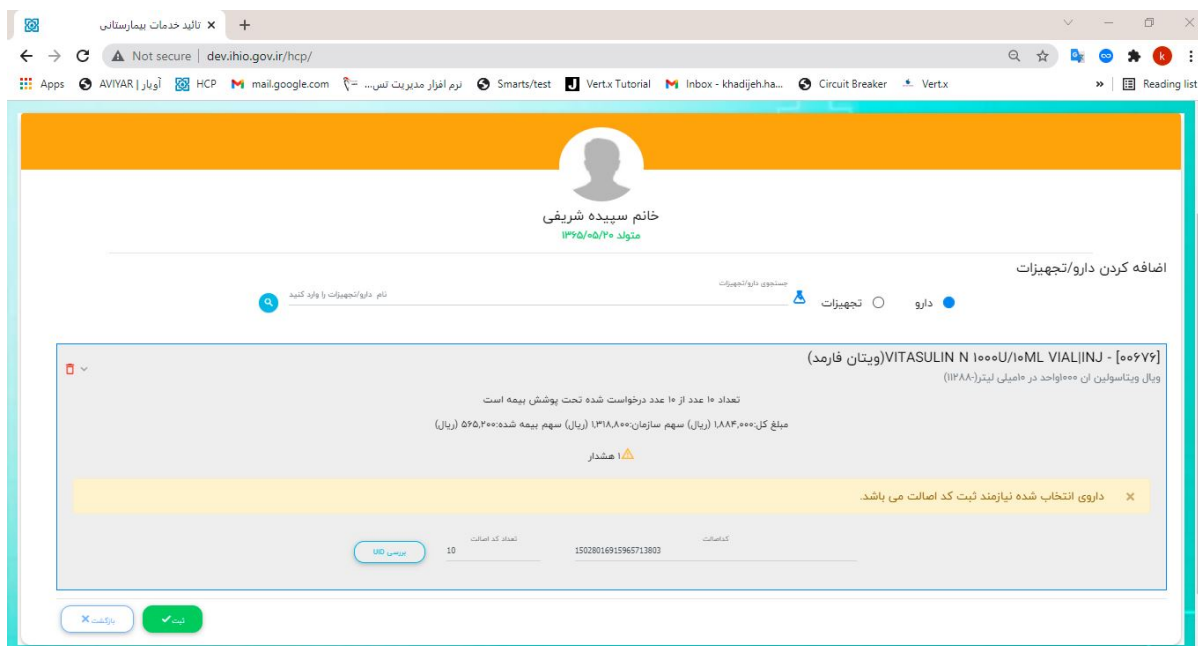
تائید خدمات بیمارستانی ×
+

Not secure | dev.ihio.gov.ir/hcp/

Apps AVIYAR | آویار HCP mail.google.com نرم افزار مدیریت تس... Smarts/test Vert.x Tutorial Inbox - khadijeh.ha... Circuit Breaker Vert.x » Reading list

خانم سپیده شریفی
متولد ۱۳۶۵/۰۵/۲۰

اضافه کردن دارو/تجهیزات

دارو تجهیزات
جستجوی دارو/تجهیزات
نام دارو/تجهیزات را وارد کنید

[۰۰۶۷۶] - VITASULIN N ۱۰۰۰U/۱۰ML VIAL|INJ(ویتان فارمد)
ویال ویتاسولین ان ۱۰۰۰واحد در ۱۰میلی لیتر(۱۱۲۸۸-)

تعداد ۱۰ عدد از ۱۰ عدد درخواست شده تحت پوشش بیمه است

مبلغ کل:۱,۸۸۴,۰۰۰ (ریال) سهم سازمان:۱,۳۱۸,۸۰۰ (ریال) سهم بیمه شده:۵۶۵,۲۰۰ (ریال)

۱ هشدار

داروی انتخاب شده نیازمند ثبت کد اصالت می باشد. ×

کداصالت
150280169159657138‌03
تعداد کد اصالت
10
بررسی UID

ثبت
بازگشت